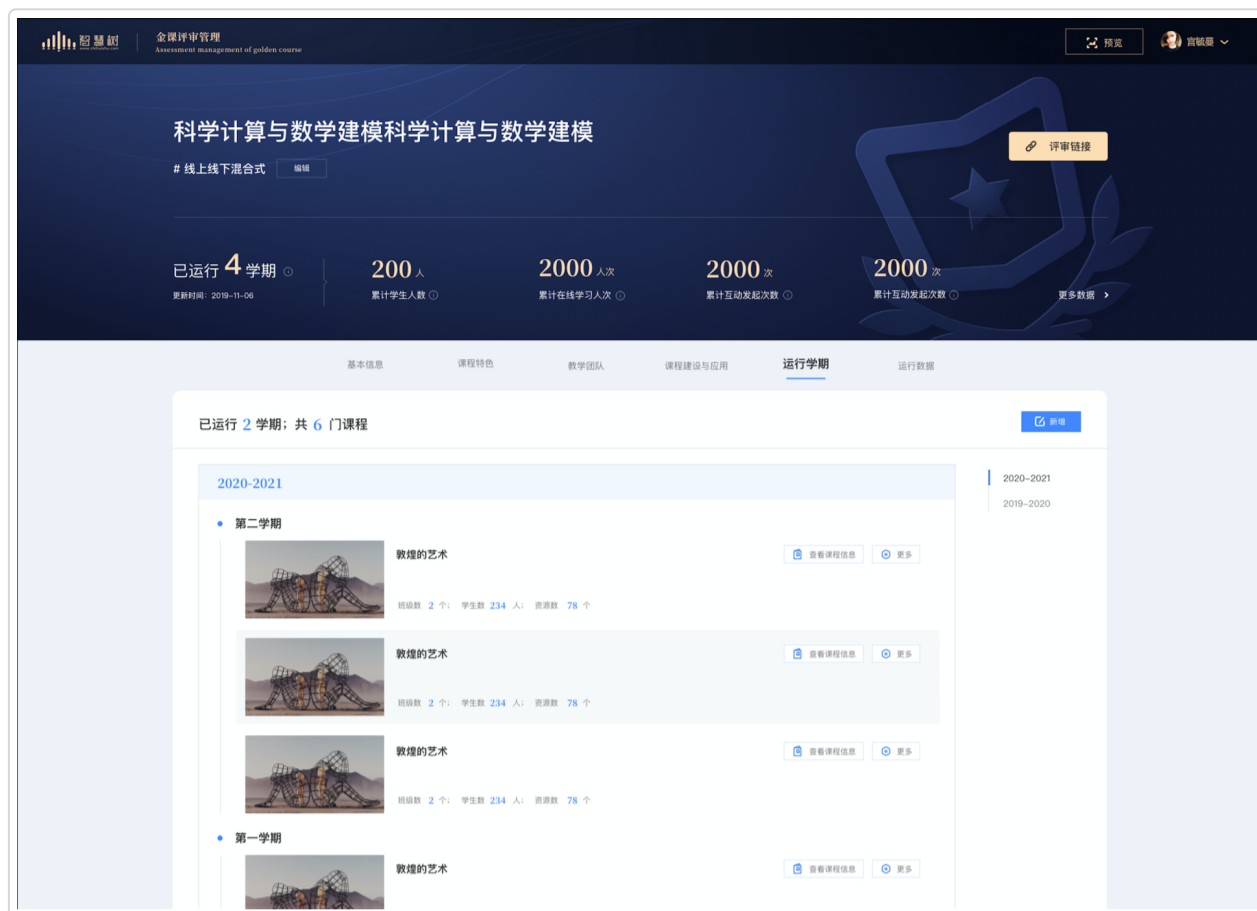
智慧树 | 金课评审管理 Assessment management of golden course

预览

宫韬爱

科学计算与数学建模科学计算与数学建模

# 线上线下混合式 编辑

评审链接

已运行 4 学期
更新时间：2019-11-06

200 人
累计学生人数

2000 人次
累计在线学习人次

2000 次
累计互动发起次数

2000 次
累计互动发起次数

更多数据 >

基本信息 课程特色 教学团队 课程建设与应用 运行学期 运行数据

已运行 2 学期；共 6 门课程

新增

2020-2021

2020-2021
2019-2020

第二学期

敦煌的艺术
查看课程信息 更多
班级数 2 个; 学生数 234 人; 资源数 78 个

敦煌的艺术
查看课程信息 更多
班级数 2 个; 学生数 234 人; 资源数 78 个

敦煌的艺术
查看课程信息 更多
班级数 2 个; 学生数 234 人; 资源数 78 个

第一学期

敦煌的艺术
查看课程信息 更多